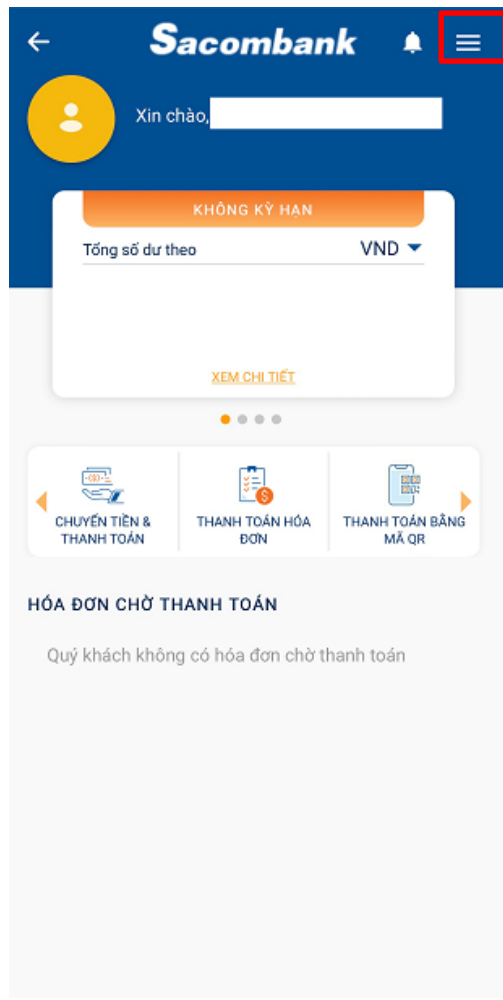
Sacombank

Xin chào,

KHÔNG KỲ HẠN

Tổng số dư theo VND

XEM CHI TIẾT

CHUYỂN TIỀN & THANH TOÁN

THANH TOÁN HÓA ĐƠN

THANH TOÁN BẰNG MÃ QR

HÓA ĐƠN CHỜ THANH TOÁN

Quý khách không có hóa đơn chờ thanh toán